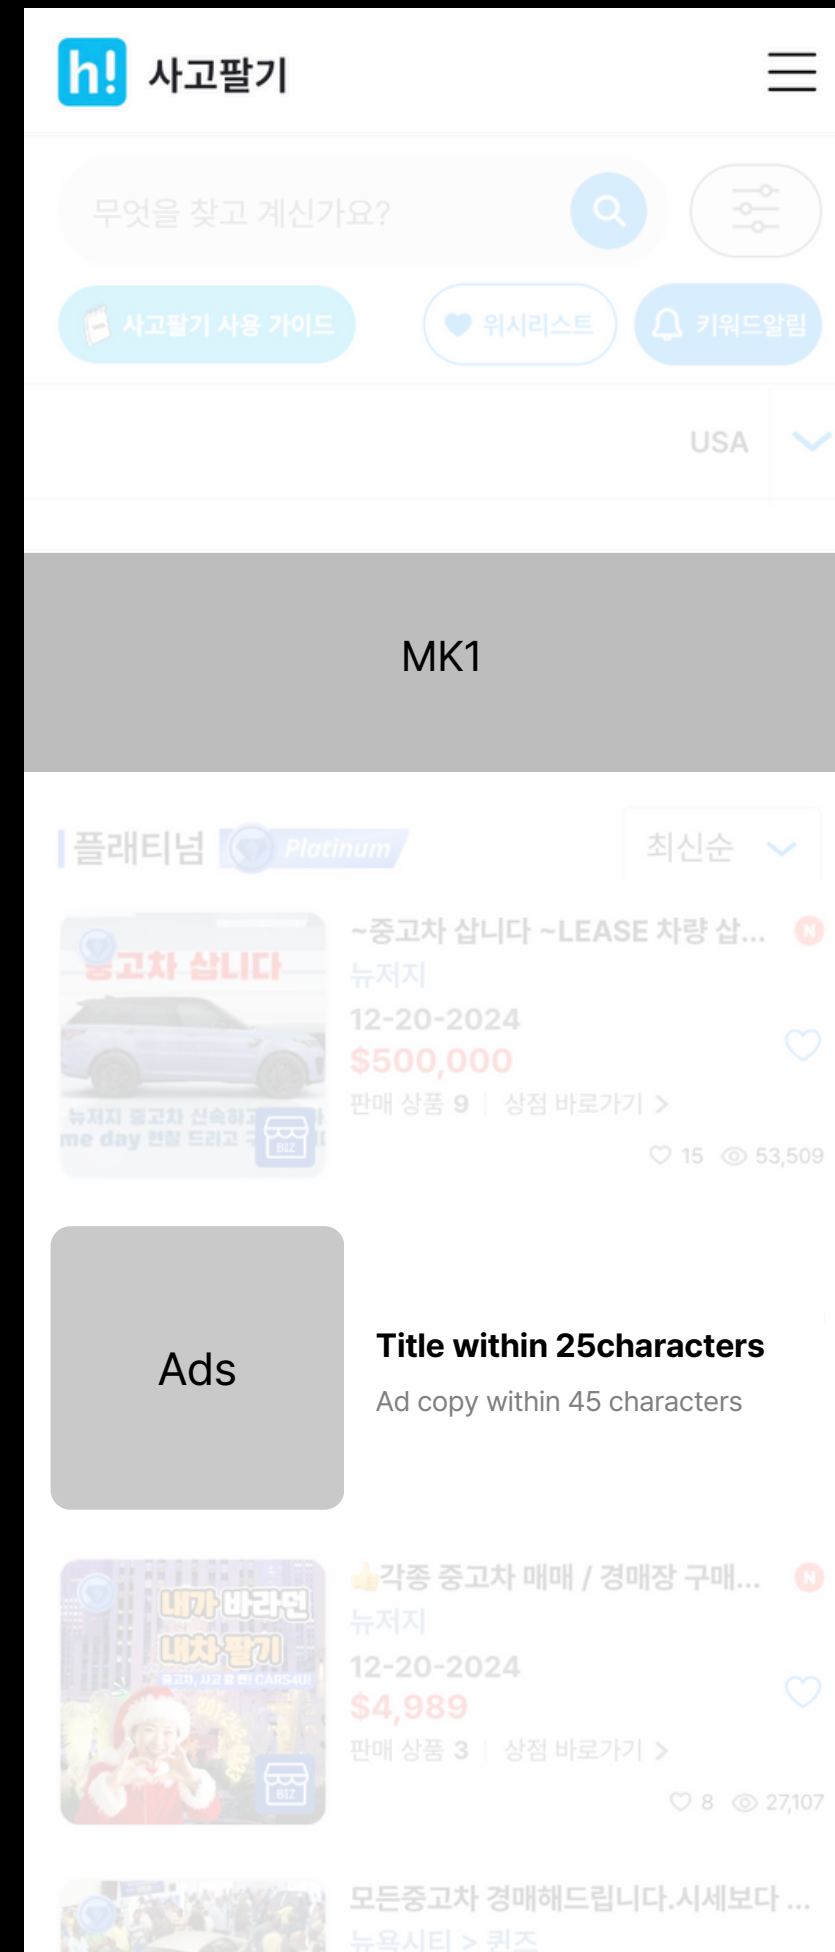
h! 사고팔기

무엇을 찾고 계신가요?

사고팔기 사용 가이드
위시리스트
키워드알림

USA

MK1

플래티넘 Platinum
최신순

중고차 삽니다
뉴저지 중고차 신속하고
me day 현찰 드리고
BIZ

~중고차 삽니다 ~LEASE 차량 삽...
N
뉴저지
12-20-2024
$500,000
판매 상품 9 | 상점 바로가기 >
15 53,509

Ads

Title within 25characters
Ad copy within 45 characters

내가 바라던 내차팔기
중고차, 사고 팔 땐! CARS4U!
BIZ

각종 중고차 매매 / 경매장 구매...
N
뉴저지
12-20-2024
$4,989
판매 상품 3 | 상점 바로가기 >
8 27,107

모든중고차 경매해드립니다.시세보다 ...
뉴욕시티 > 퀸즈